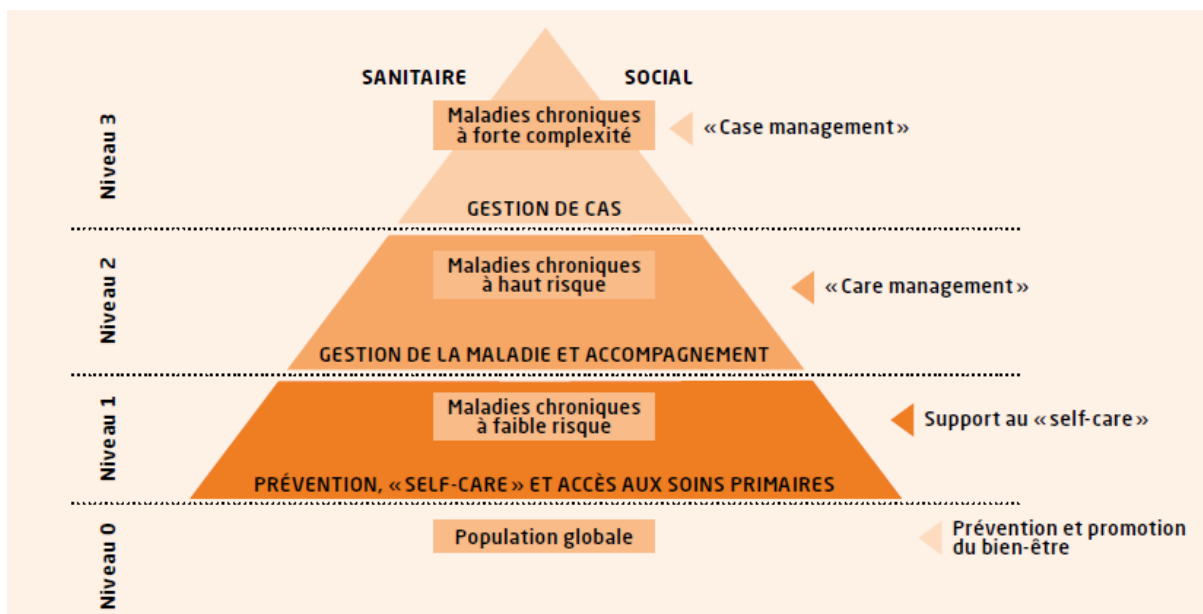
SANITAIRE SOCIAL

Niveau 3

Maladies chroniques à forte complexité

« Case management »

GESTION DE CAS

Niveau 2

Maladies chroniques à haut risque

« Care management »

GESTION DE LA MALADIE ET ACCOMPAGNEMENT

Niveau 1

Maladies chroniques à faible risque

Support au « self-care »

PRÉVENTION, « SELF-CARE » ET ACCÈS AUX SOINS PRIMAIRES

Niveau 0

Population globale

Prévention et promotion du bien-être